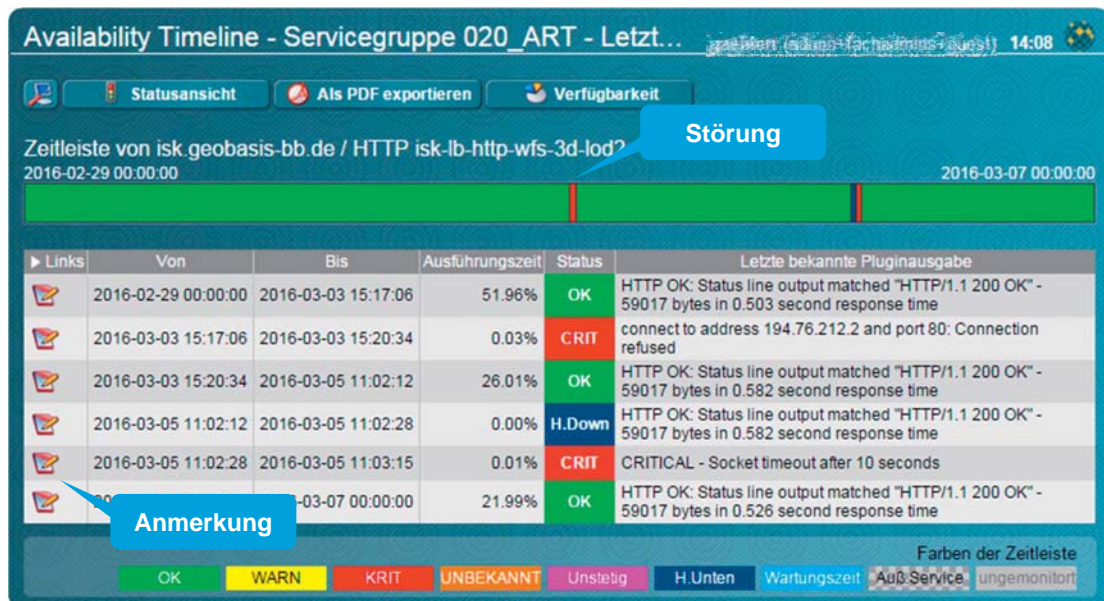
Availability Timeline - Servicegruppe 020_ART - Letzt... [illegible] 14:08

Statusansicht | Als PDF exportieren | Verfügbarkeit

Störung

Zeitleiste von isk.geobasis-bb.de / HTTP isk-lb-http-wfs-3d-lod2
2016-02-29 00:00:00
2016-03-07 00:00:00

| ▶ Links | Von | Bis | Ausführungszeit | Status | Letzte bekannte Pluginausgabe |
|---|---|---|---|---|---|
| | 2016-02-29 00:00:00 | 2016-03-03 15:17:06 | 51.96% | OK | HTTP OK: Status line output matched "HTTP/1.1 200 OK" - 59017 bytes in 0.503 second response time |
| | 2016-03-03 15:17:06 | 2016-03-03 15:20:34 | 0.03% | CRIT | connect to address 194.76.212.2 and port 80: Connection refused |
| | 2016-03-03 15:20:34 | 2016-03-05 11:02:12 | 26.01% | OK | HTTP OK: Status line output matched "HTTP/1.1 200 OK" - 59017 bytes in 0.582 second response time |
| | 2016-03-05 11:02:12 | 2016-03-05 11:02:28 | 0.00% | H.Down | HTTP OK: Status line output matched "HTTP/1.1 200 OK" - 59017 bytes in 0.582 second response time |
| | 2016-03-05 11:02:28 | 2016-03-05 11:03:15 | 0.01% | CRIT | CRITICAL - Socket timeout after 10 seconds |
| | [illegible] | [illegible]-03-07 00:00:00 | 21.99% | OK | HTTP OK: Status line output matched "HTTP/1.1 200 OK" - 59017 bytes in 0.526 second response time |

Anmerkung

Farben der Zeitleiste
OK | WARN | KRIT | UNBEKANNT | Unstetig | H.Unten | Wartungszeit | Auß.Service | ungemonitort